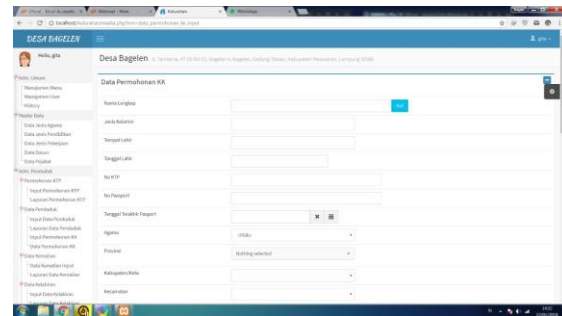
DESA BAGELEN

Hello, gita

Desa Bagelen Jl. Tentara, RT 03 RW 03, Bagelen, Bagelen, Gedong Tataan, Kabupaten Pesawaran, Lampung 35366

Menu Umum
Manajemen Menu
Manajemen User
History
Master Data
Data Jenis Agama
Data Jenis Pendidikan
Data Jenis Pekerjaan
Data Dusun
Data Wilayah
Data Penduduk
Pelayanan KTP
Input Permohonan KTP
Laporan Permohonan KTP
Data Penduduk
Input Data Penduduk
Laporan Data Penduduk
Input Permohonan KK
Data Permohonan KK
Data Kematian
Data Kematian Input
Laporan Data Kematian
Data Kelahiran
Input Data Kelahiran

Data Permohonan KK

Nama Lengkap
Cari
Jenis Kelamin
Tempat Lahir
Tanggal Lahir
No KTP
No Paspor
Tanggal Terakhir Paspor
Agama
- Pilih -
Provinsi
Nothing selected
Kabupaten/Kota
Kecamatan